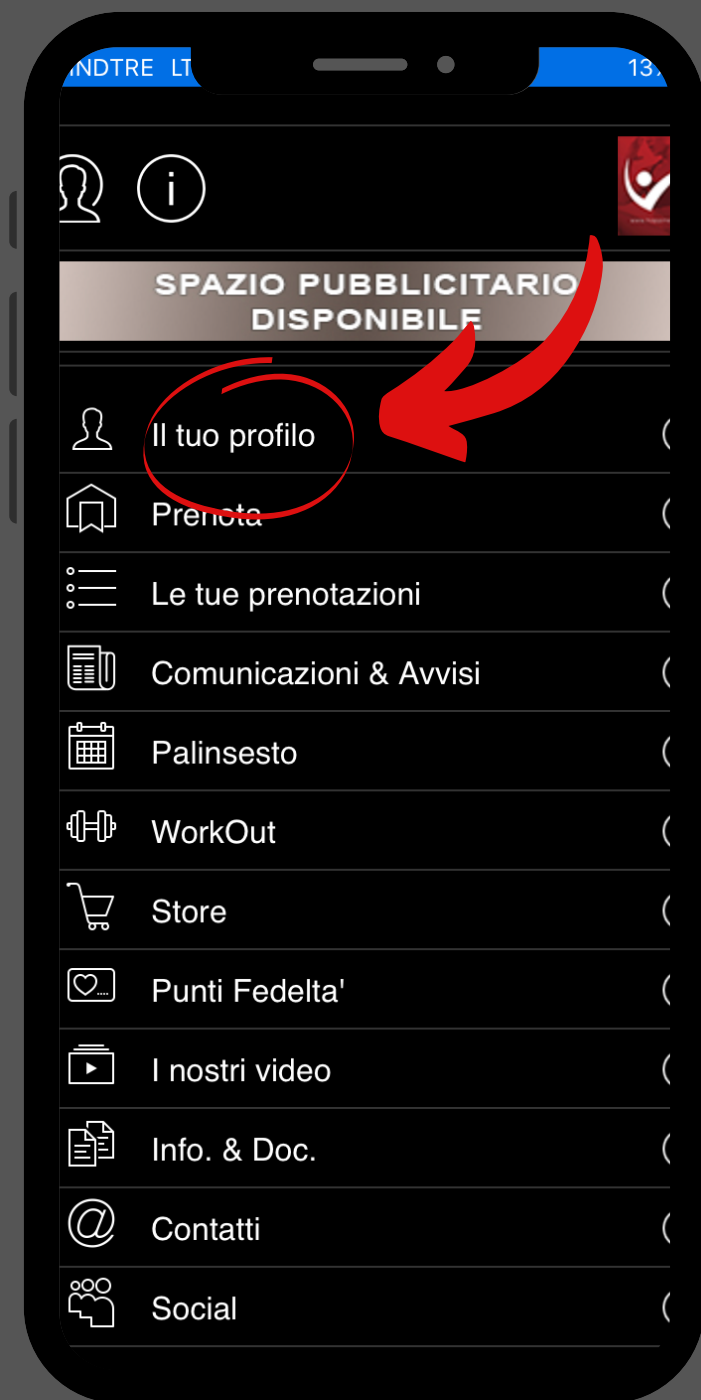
INDTRE LT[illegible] 13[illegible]

SPAZIO PUBBLICITARIO DISPONIBILE

Il tuo profilo

Prenota

Le tue prenotazioni

Comunicazioni & Avvisi

Palinsesto

WorkOut

Store

Punti Fedelta'

I nostri video

Info. & Doc.

Contatti

Social